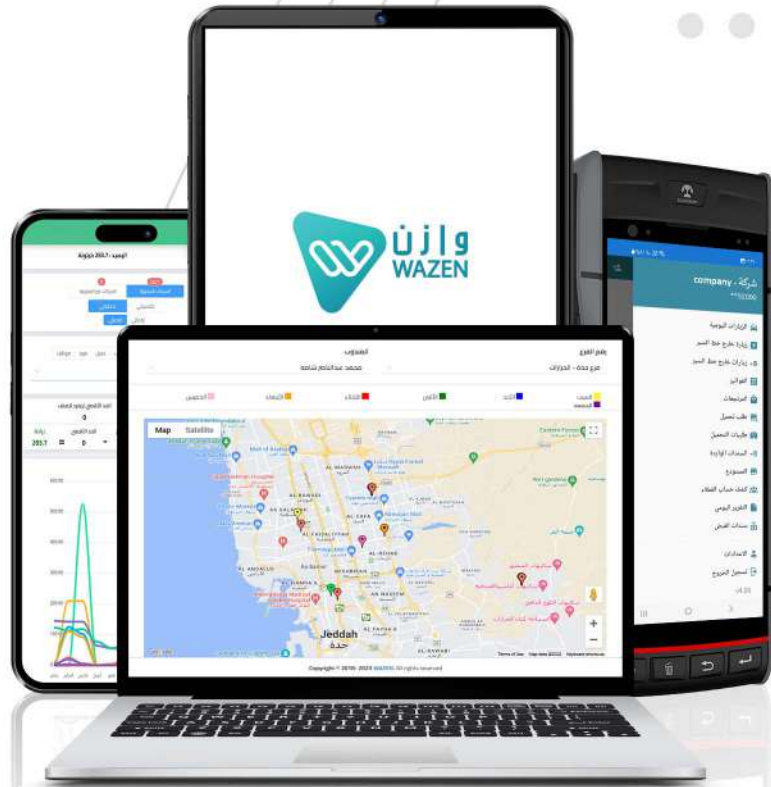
وازن
WAZEN

الوسيط : 201.7 جنيهاً

شركة - company

الزيارات اليومية
زيارة خارج خط السير
زيارات خارج خط السير
الفواتير
المرتجعات
طلب تحصيل
طلبات التحصيل
السندات / الإدارية
المستودع
كشف حساب العملاء
التقرير اليومي
سندات القبض
الإعدادات
تسجيل الخروج

رقم الفرع
فرع جدة - الحزازات
المندوب
محمد عبدالناصر شحاته

السبت
الأحد
الاثنين
الثلاثاء
الأربعاء
الخميس
الجمعة

Map
Satellite

Jeddah
جدة

Copyright © 2016 - 2023 WAZEN All rights reserved

201.7